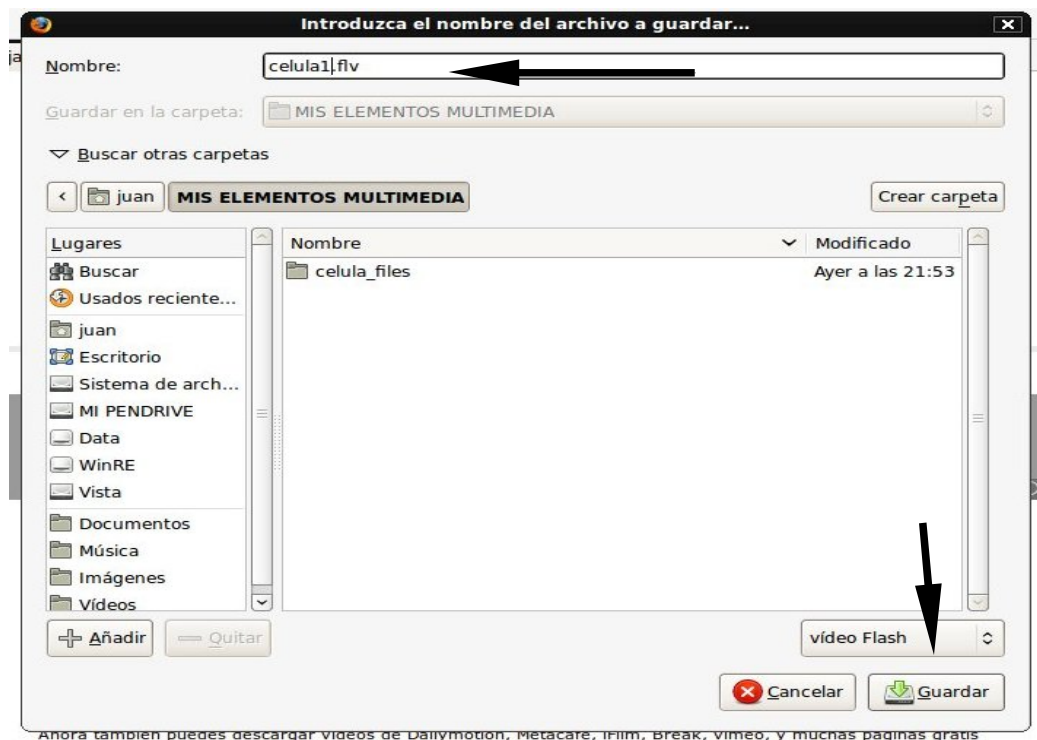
Introduzca el nombre del archivo a guardar...

Nombre: celula1.flv

Guardar en la carpeta: MIS ELEMENTOS MULTIMEDIA

Buscar otras carpetas

juan MIS ELEMENTOS MULTIMEDIA

Crear carpeta

Lugares
Buscar
Usados reciente...
juan
Escritorio
Sistema de arch...
MI PENDRIVE
Data
WinRE
Vista
Documentos
Música
Imágenes
Vídeos

| Nombre | Modificado |
|---|---|
| celula_files | Ayer a las 21:53 |

Añadir Quitar

vídeo Flash

Cancelar Guardar

Ahora también puedes descargar vídeos de Dailymotion, Metacafe, iFilm, Break, Vimeo, y muchas páginas gratis